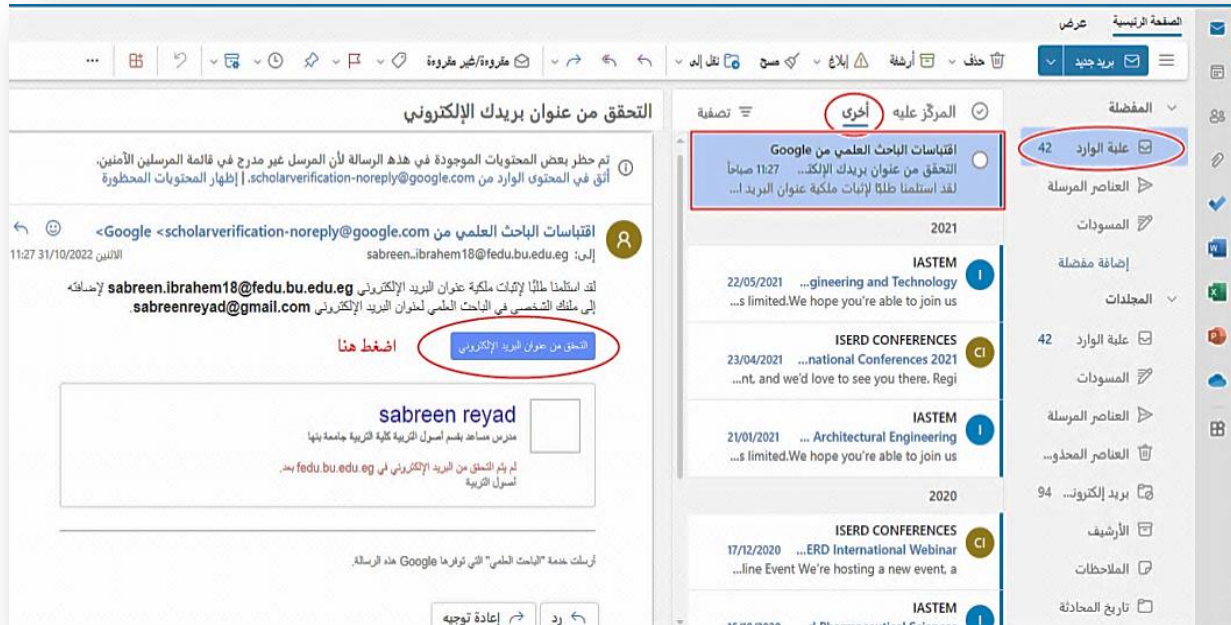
الصفحة الرئيسية عرض

بريد جديد | حذف | أرشفة | إبلاغ | مسح | نقل إلى | مقروءة/غير مقروءة | ...

المفضلة
علبة الوارد 42
العناصر المرسلة
المسودات
إضافة مفضلة
المجلدات
علبة الوارد 42
المسودات
العناصر المرسلة
العناصر المحذو...
بريد إلكترو... 94
الأرشيف
الملاحظات
تاريخ المحادثة

المركز عليه أخرى تصفية

اقتباسات الباحث العلمي من Google
التحقق من عنوان بريدك الإلكت... 11:27 صباحاً
لقد استلمنا طلبًا لإثبات ملكية عنوان البريد ا...

2021

IASTEM
22/05/2021 ...gineering and Technology
...s limited.We hope you're able to join us

ISERD CONFERENCES
23/04/2021 ...national Conferences 2021
...nt, and we'd love to see you there. Regi

IASTEM
21/01/2021 ... Architectural Engineering
...s limited.We hope you're able to join us

2020

ISERD CONFERENCES
17/12/2020 ...ERD International Webinar
...line Event We're hosting a new event, a

IASTEM

التحقق من عنوان بريدك الإلكتروني

تم حظر بعض المحتويات الموجودة في هذه الرسالة لأن المرسل غير مدرج في قائمة المرسلين الآمنين.
أثق في المحتوى الوارد من scholarverification-noreply@google.com. | إظهار المحتويات المحظورة

اقتباسات الباحث العلمي من Google <scholarverification-noreply@google.com>
إلى: sabreen..ibrahem18@fedu.bu.edu.eg الاثنين 31/10/2022 11:27

لقد استلمنا طلبًا لإثبات ملكية عنوان البريد الإلكتروني sabreen.ibrahem18@fedu.bu.edu.eg لإضافته إلى ملفك الشخصي في الباحث العلمي لعنوان البريد الإلكتروني sabreenreyad@gmail.com.

التحقق من عنوان البريد الإلكتروني
اضغط هنا

sabreen reyad
مدرس مساعد بقسم أصول التربية كلية التربية جامعة بنها
لم يتم التحقق من البريد الإلكتروني في fedu.bu.edu.eg بعد.
أصول التربية

أرسلت خدمة "الباحث العلمي" التي توفرها Google هذه الرسالة.

رد | إعادة توجيه